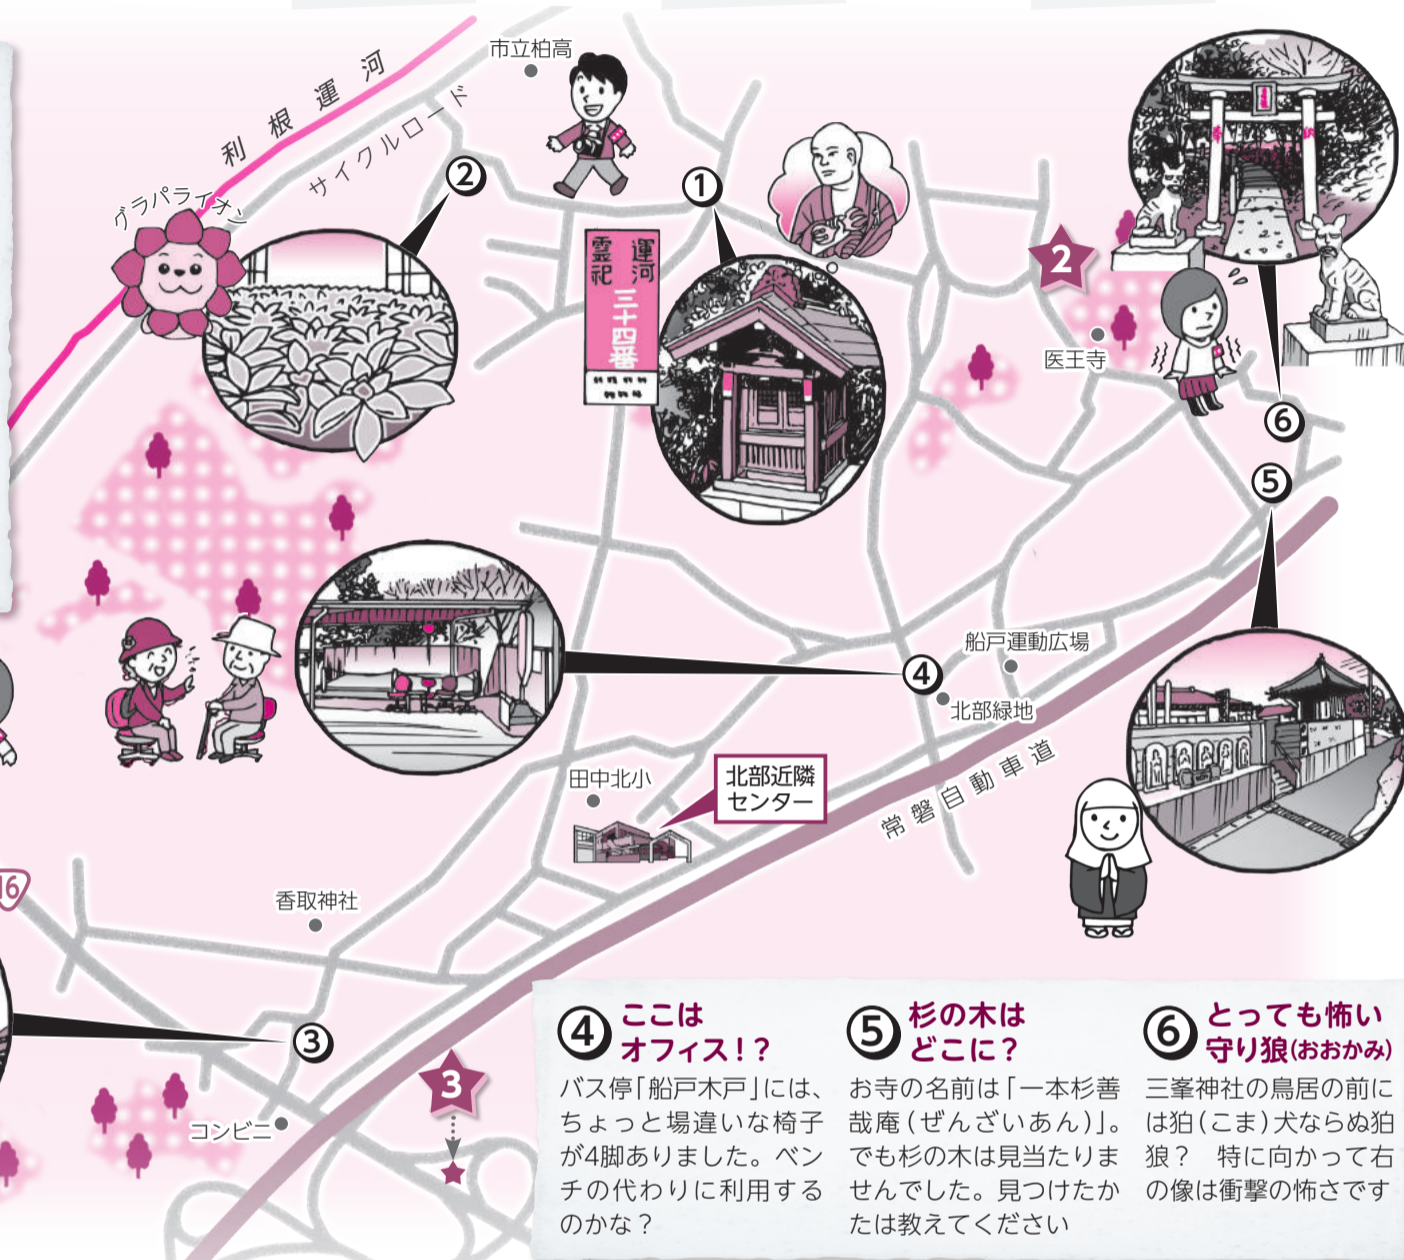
利根運河

サイクルロード

グラパライオン

市立柏高

②

①

運河
霊祀
三十四番

2

医王寺

⑥

⑤

④

船戸運動広場

北部緑地

常磐自動車道

田中北小

北部近隣センター

香取神社

16

③

3

コンビニ

④ ここはオフィス！？
バス停「船戸木戸」には、ちょっと場違いな椅子が4脚ありました。ベンチの代わりに利用するのかな？

⑤ 杉の木はどこに？
お寺の名前は「一本杉善哉庵（ぜんざいあん）」。でも杉の木は見当たりませんでした。見つけたかたは教えてください

⑥ とっても怖い守り狼（おおかみ）
三峯神社の鳥居の前には狛（こま）犬ならぬ狛狼？ 特に向かって右の像は衝撃の怖さです